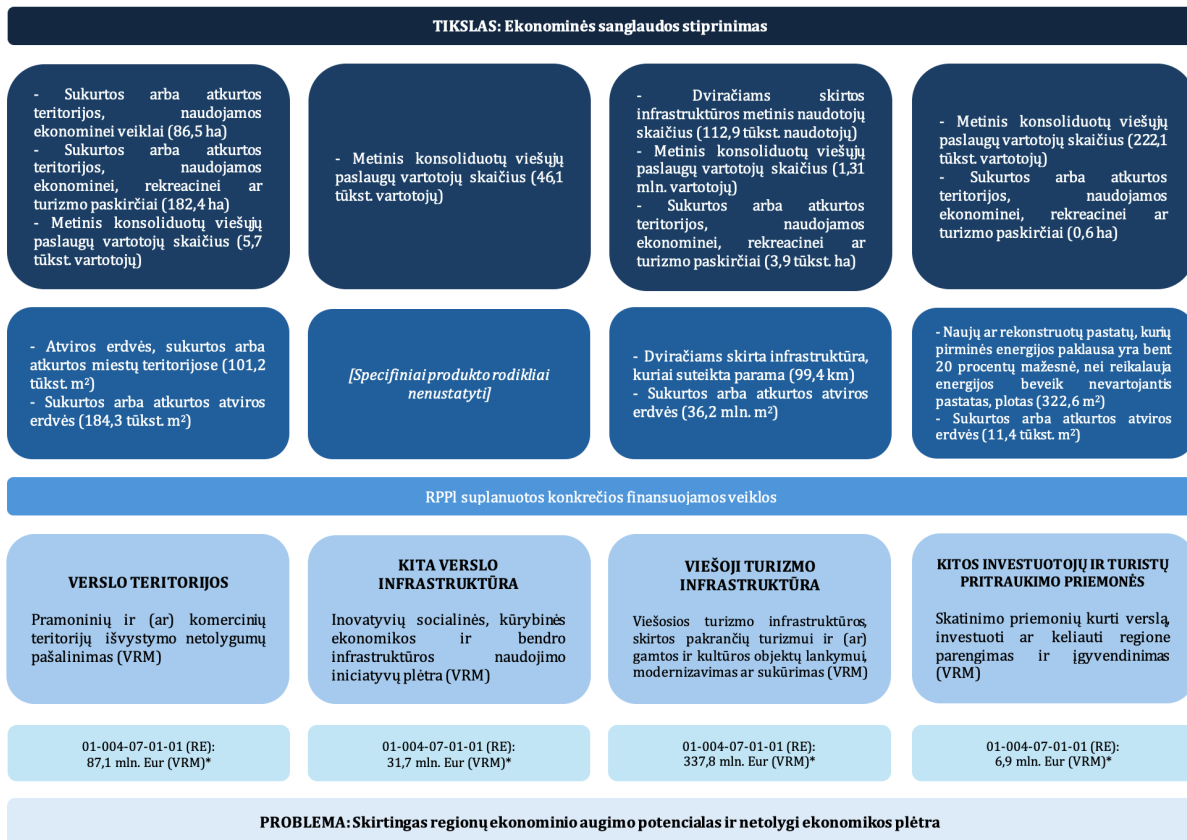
TIKSLAS: Ekonominės sanglaudos stiprinimas

- Sukurtos arba atkurtos teritorijos, naudojamos ekonominei veiklai (86,5 ha)
- Sukurtos arba atkurtos teritorijos, naudojamos ekonominei, rekreacinei ar turizmo paskirčiai (182,4 ha)
- Metinis konsoliduotų viešųjų paslaugų vartotojų skaičius (5,7 tūkst. vartotojų)

- Metinis konsoliduotų viešųjų paslaugų vartotojų skaičius (46,1 tūkst. vartotojų)

- Dviračiams skirtos infrastruktūros metinis naudotojų skaičius (112,9 tūkst. naudotojų)
- Metinis konsoliduotų viešųjų paslaugų vartotojų skaičius (1,31 mln. vartotojų)
- Sukurtos arba atkurtos teritorijos, naudojamos ekonominei, rekreacinei ar turizmo paskirčiai (3,9 tūkst. ha)

- Metinis konsoliduotų viešųjų paslaugų vartotojų skaičius (222,1 tūkst. vartotojų)
- Sukurtos arba atkurtos teritorijos, naudojamos ekonominei, rekreacinei ar turizmo paskirčiai (0,6 ha)

- Atviros erdvės, sukurtos arba atkurtos miestų teritorijose (101,2 tūkst. m²)
- Sukurtos arba atkurtos atviros erdvės (184,3 tūkst. m²)

[Specifiniai produkto rodikliai nenustatyti]

- Dviračiams skirta infrastruktūra, kuriai suteikta parama (99,4 km)
- Sukurtos arba atkurtos atviros erdvės (36,2 mln. m²)

- Naujų ar rekonstruotų pastatų, kurių pirminės energijos paklausa yra bent 20 procentų mažesnė, nei reikalauja energijos beveik nevartojantis pastatas, plotas (322,6 m²)
- Sukurtos arba atkurtos atviros erdvės (11,4 tūkst. m²)

RPPl suplanuotos konkrečios finansuojamos veiklos

VERSLO TERITORIJOS

Pramoninių ir (ar) komercinių teritorijų išvystymo netolygumų pašalinimas (VRM)

KITA VERSLO INFRASTRUKTŪRA

Inovatyvių socialinės, kūrybinės ekonomikos ir bendro infrastruktūros naudojimo iniciatyvų plėtra (VRM)

VIEŠOJI TURIZMO INFRASTRUKTŪRA

Viešosios turizmo infrastruktūros, skirtos pakrančių turizmui ir (ar) gamtos ir kultūros objektų lankymui, modernizavimas ar sukūrimas (VRM)

KITOS INVESTUOTOJŲ IR TURISTŲ PRITRAUKIMO PRIEMONĖS

Skatinimo priemonių kurti verslą, investuoti ar keliauti regione parengimas ir įgyvendinimas (VRM)

01-004-07-01-01 (RE): 87,1 mln. Eur (VRM)*

01-004-07-01-01 (RE): 31,7 mln. Eur (VRM)*

01-004-07-01-01 (RE): 337,8 mln. Eur (VRM)*

01-004-07-01-01 (RE): 6,9 mln. Eur (VRM)*

PROBLEMA: Skirtingas regionų ekonominio augimo potencialas ir netolygi ekonomikos plėtra